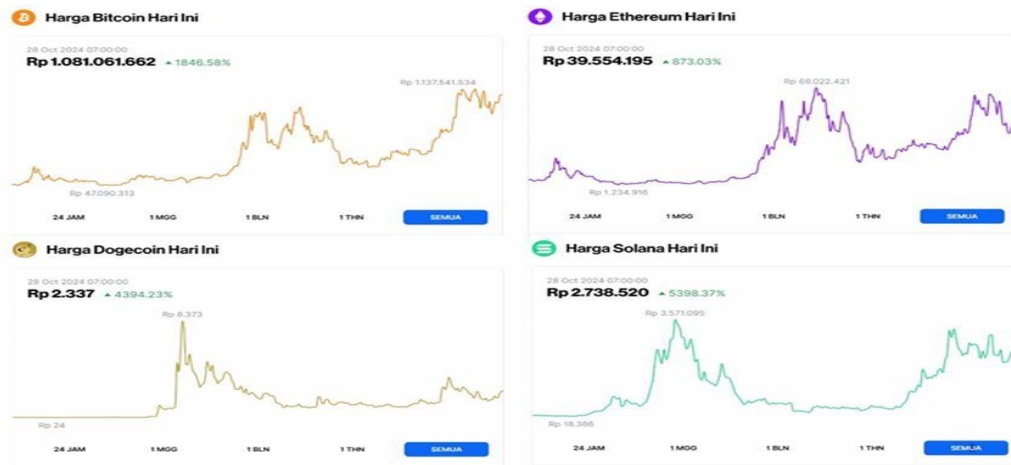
Harga Bitcoin Hari Ini

28 Oct 2024 07:00:00

Rp 1.081.061.662 ▲ 1846.58%

Rp 1.137.541.534

Rp 47.090.313

24 JAM | 1 MGG | 1 BLN | 1 THN | SEMUA

Harga Ethereum Hari Ini

28 Oct 2024 07:00:00

Rp 39.554.195 ▲ 873.03%

Rp 66.022.421

Rp 1.234.916

24 JAM | 1 MGG | 1 BLN | 1 THN | SEMUA

Harga Dogecoin Hari Ini

28 Oct 2024 07:00:00

Rp 2.337 ▲ 4394.23%

Rp 8.373

Rp 24

24 JAM | 1 MGG | 1 BLN | 1 THN | SEMUA

Harga Solana Hari Ini

28 Oct 2024 07:00:00

Rp 2.738.520 ▲ 5398.37%

Rp 3.571.095

Rp 18.386

24 JAM | 1 MGG | 1 BLN | 1 THN | SEMUA